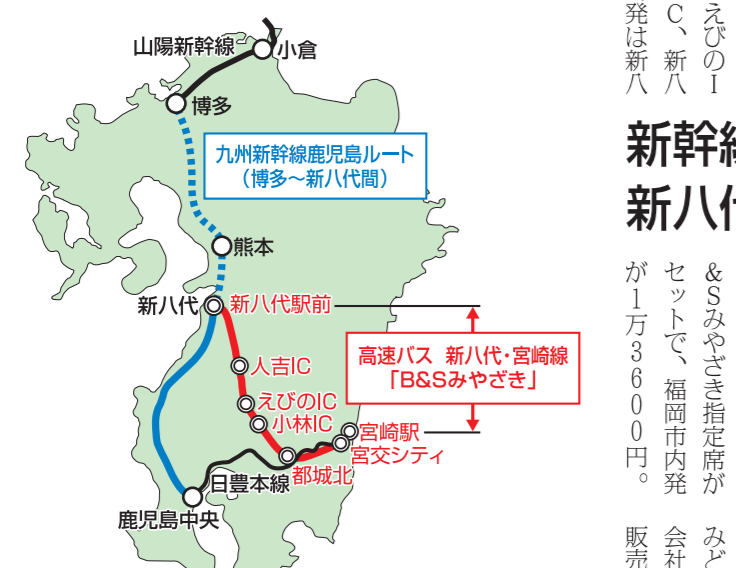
山陽新幹線
小倉
博多
九州新幹線鹿児島ルート
（博多～新八代間）
熊本
新八代
新八代駅前
人吉IC
えびのIC
小林IC
宮崎駅
宮交シティ
都城北
日豊本線
鹿児島中央
高速バス 新八代・宮崎線
「B&Sみやざき」

えびのI
C、新八
発は新八

新幹線
新八代

&Sみやざき指定席が
セットで、福岡市内発
が1万3600円。

み
会社
販売